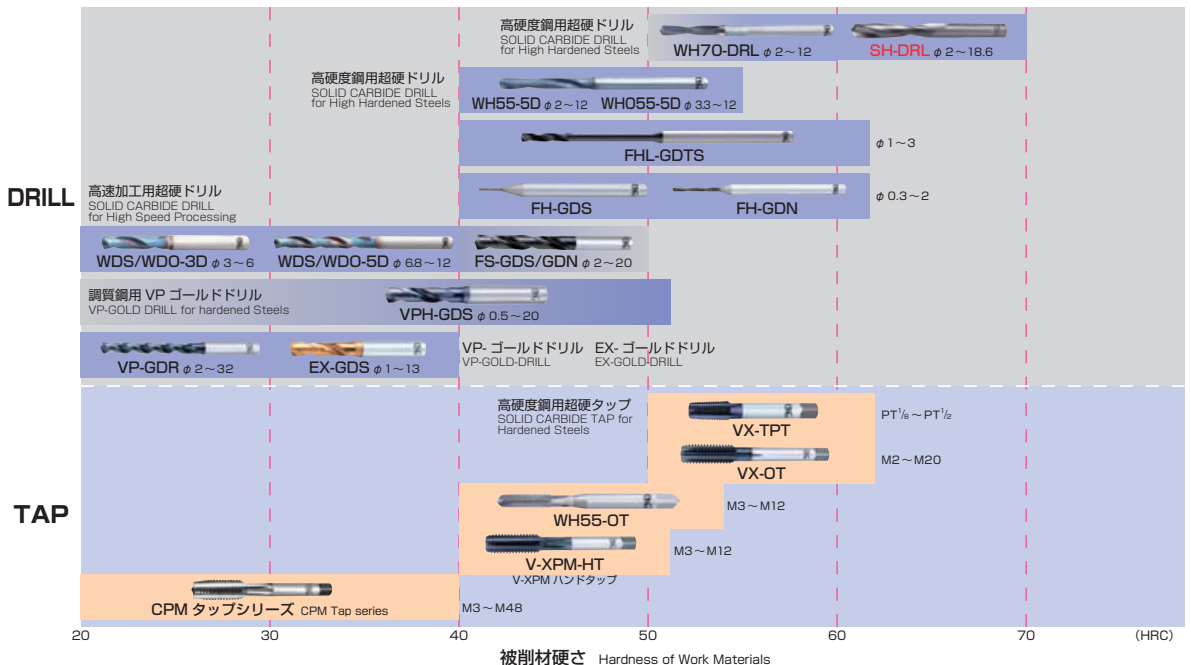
DRILL

高硬度鋼用超硬ドリル
SOLID CARBIDE DRILL
for High Hardened Steels

WH70-DRL $\phi$ 2～12

SH-DRL $\phi$ 2～18.6

高硬度鋼用超硬ドリル
SOLID CARBIDE DRILL
for High Hardened Steels

WH55-5D $\phi$ 2～12

WHO55-5D $\phi$ 3.3～12

FHL-GDTS

$\phi$ 1～3

FH-GDS

FH-GDN

$\phi$ 0.3～2

高速加工用超硬ドリル
SOLID CARBIDE DRILL
for High Speed Processing

WDS/WDO-3D $\phi$ 3～6

WDS/WDO-5D $\phi$ 6.8～12

FS-GDS/GDN $\phi$ 2～20

調質鋼用 VP ゴールドドリル
VP-GOLD DRILL for hardened Steels

VPH-GDS $\phi$ 0.5～20

VP-GDR $\phi$ 2～32

EX-GDS $\phi$ 1～13

VP- ゴールドドリル
VP-GOLD-DRILL

EX- ゴールドドリル
EX-GOLD-DRILL

TAP

高硬度鋼用超硬タップ
SOLID CARBIDE TAP for Hardened Steels

VX-TPT

PT$^1/_8$～PT$^1/_2$

VX-OT

M2～M20

WH55-OT

M3～M12

V-XPM-HT
V-XPM ハンドタップ

M3～M12

CPM タップシリーズ CPM Tap series

M3～M48

20 30 40 50 60 70 (HRC)

被削材硬さ Hardness of Work Materials